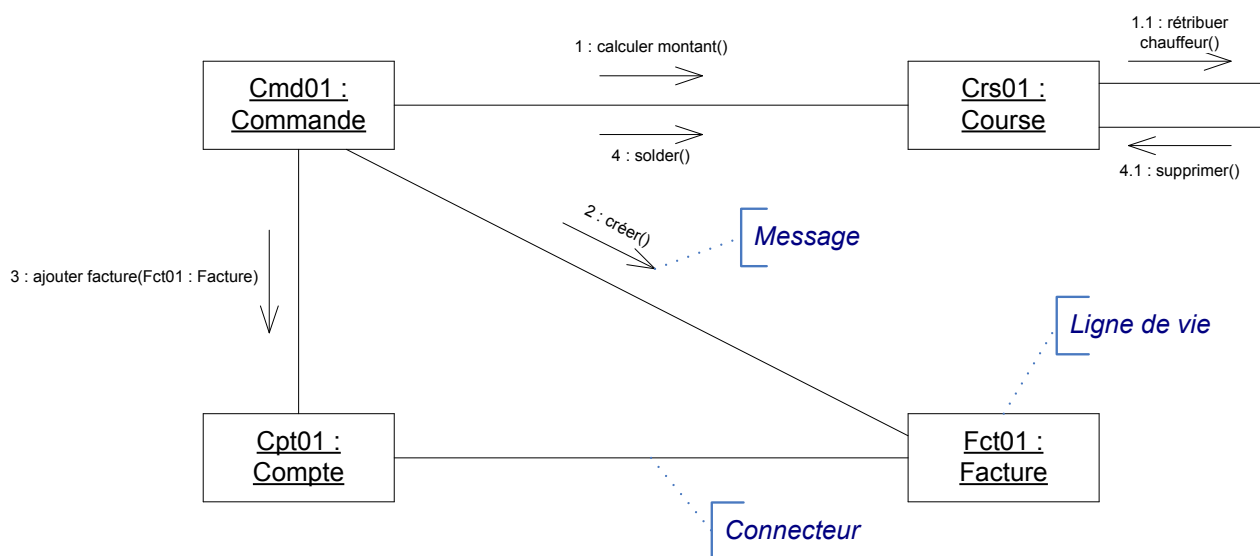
1 : calculer montant()

1.1 : rétribuer chauffeur()

Cmd01 : Commande

Crs01 : Course

4 : solder()

4.1 : supprimer()

2 : créer()

Message

3 : ajouter facture(Fct01 : Facture)

Ligne de vie

Cpt01 : Compte

Fct01 : Facture

Connecteur